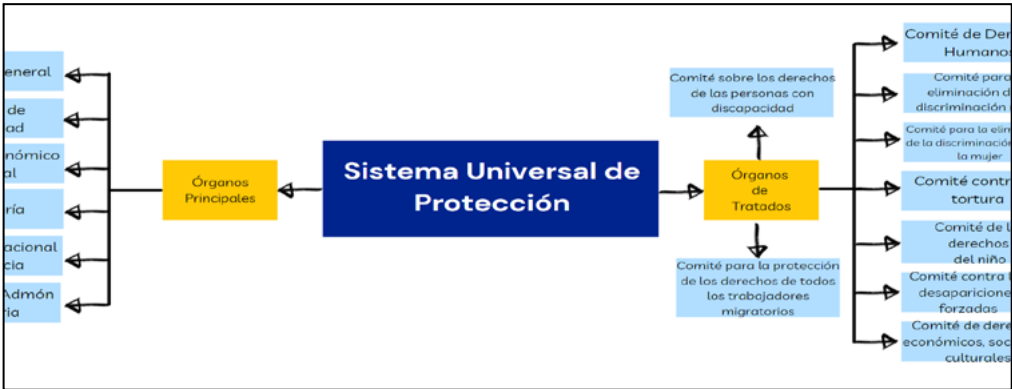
eneral

de
dad

nómico
al

ría

acional
cia

Admón
ría

Órganos Principales

Sistema Universal de Protección

Órganos de Tratados

Comité sobre los derechos de las personas con discapacidad

Comité para la protección de los derechos de todos los trabajadores migratorios

Comité de Der
Humano

Comité para
eliminación d
discriminación

Comité para la elim
de la discriminació
la mujer

Comité contr
tortura

Comité de l
derechos
del niño

Comité contra l
desaparicione
forzadas

Comité de dere
económicos, soc
culturales